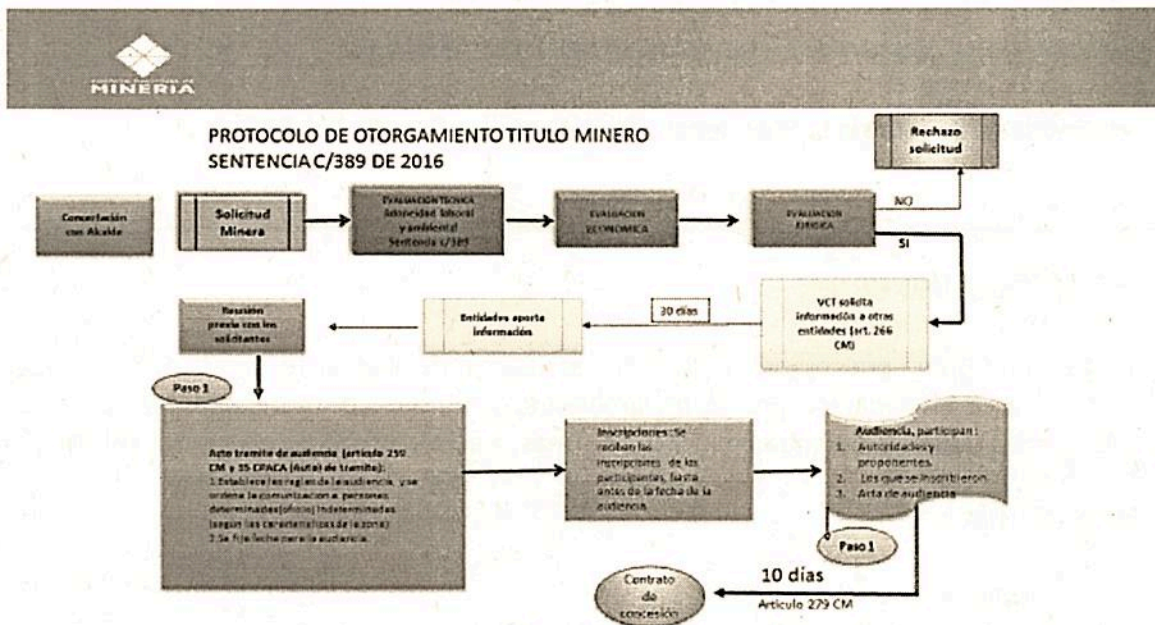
MINERIA

PROTOCOLO DE OTORGAMIENTO TITULO MINERO
SENTENCIA C/389 DE 2016

Rechazo solicitud

Concertación con Alcalde

Solicitud Minera

EVALUACION TECNICA (Seguridad laboral y ambiental) Sentencia c/389

EVALUACION ECONOMICA

EVALUACION JURIDICA

NO

SI

VCT solicita información a otras entidades (art. 266 CM)

30 días

Entidades aporte información

Reunión previa con los solicitantes

Paso 1

Acto tramite de audiencia (articulo 259 CM y 35 CPACA (Auto) de tramite):
1.Establece las reglas de la audiencia, y se ordena la comunicación a personas determinadas(oficio) indeterminadas (según las características de la zona)
2.Se fija fecha para la audiencia.

Inscripciones: Se reciben las inscripciones de los participantes, hasta antes de la fecha de la audiencia.

Audiencia, participan :
1. Autoridades y proponentes.
2. Los que se inscribieron.
3. Acta de audiencia

Paso 1

10 días

Contrato de concesión

Articulo 279 CM